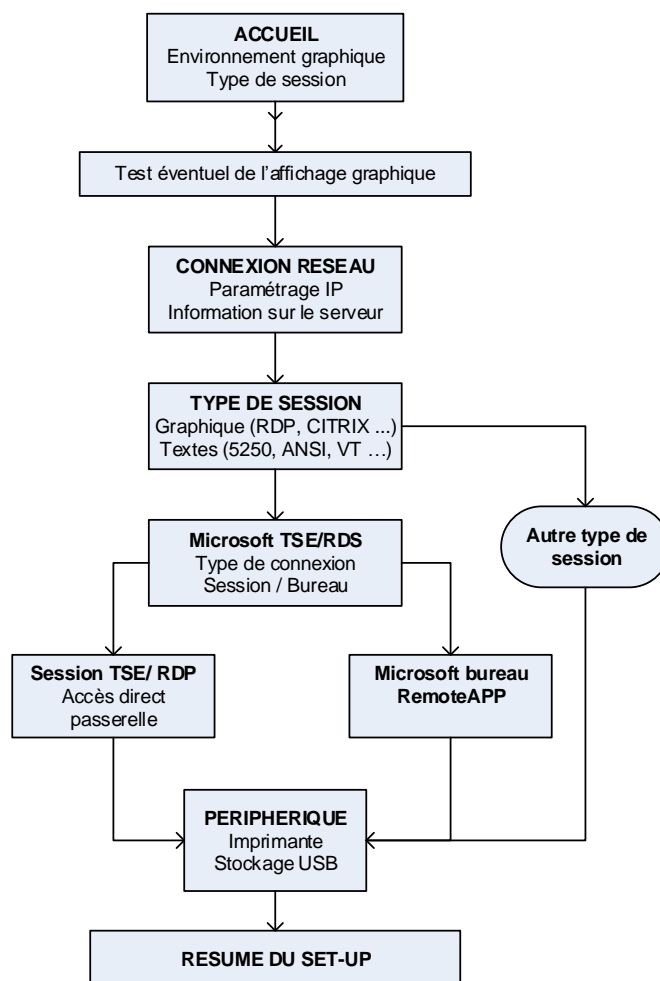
ACCUEIL
Environnement graphique
Type de session

Test éventuel de l'affichage graphique

CONNEXION RESEAU
Paramétrage IP
Information sur le serveur

TYPE DE SESSION
Graphique (RDP, CITRIX ...)
Textes (5250, ANSI, VT ...)

Microsoft TSE/RDS
Type de connexion
Session / Bureau

Autre type de session

Session TSE/ RDP
Accès direct
passerelle

Microsoft bureau
RemoteAPP

PERIPHERIQUE
Imprimante
Stockage USB

RESUME DU SET-UP